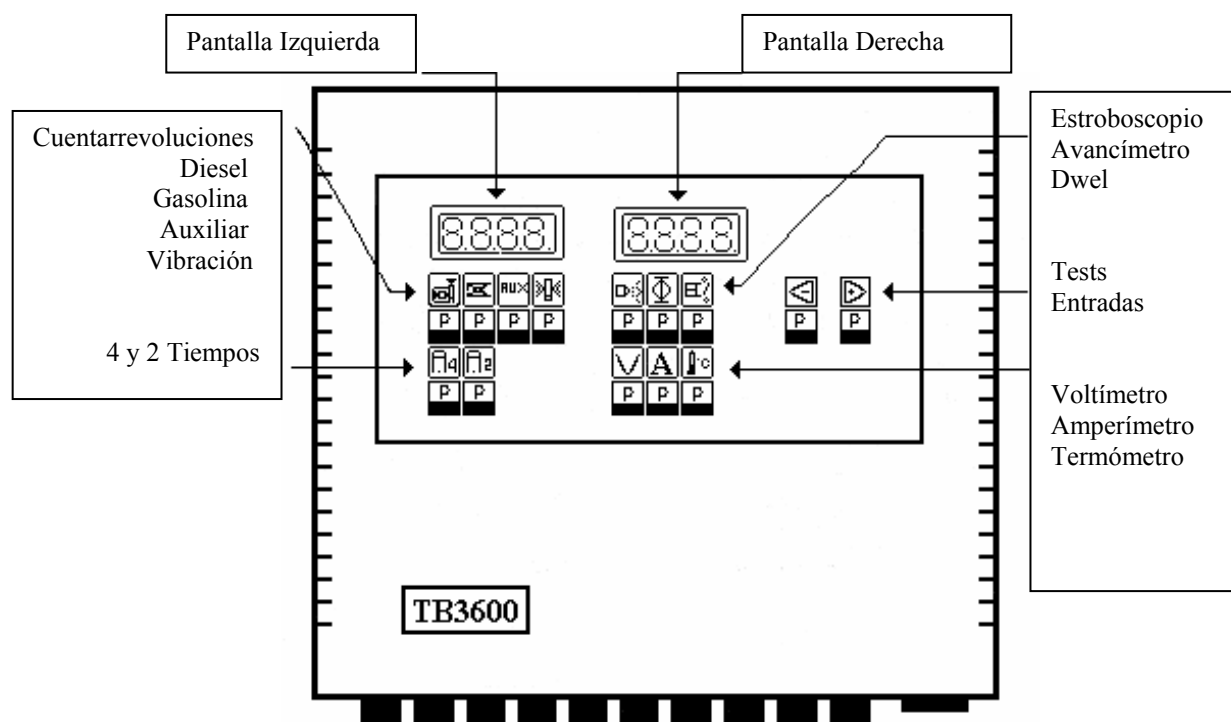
Pantalla Izquierda

Pantalla Derecha

Cuentarrevoluciones
Diesel
Gasolina
Auxiliar
Vibración

4 y 2 Tiempos

Estroboscopio
Avancímetro
Dwel

Tests
Entradas

Voltímetro
Amperímetro
Termómetro

8.8.8.8.

8.8.8.8.

AUX

P P P P

P P

P P P

P P P

P P

A

°C

TB3600